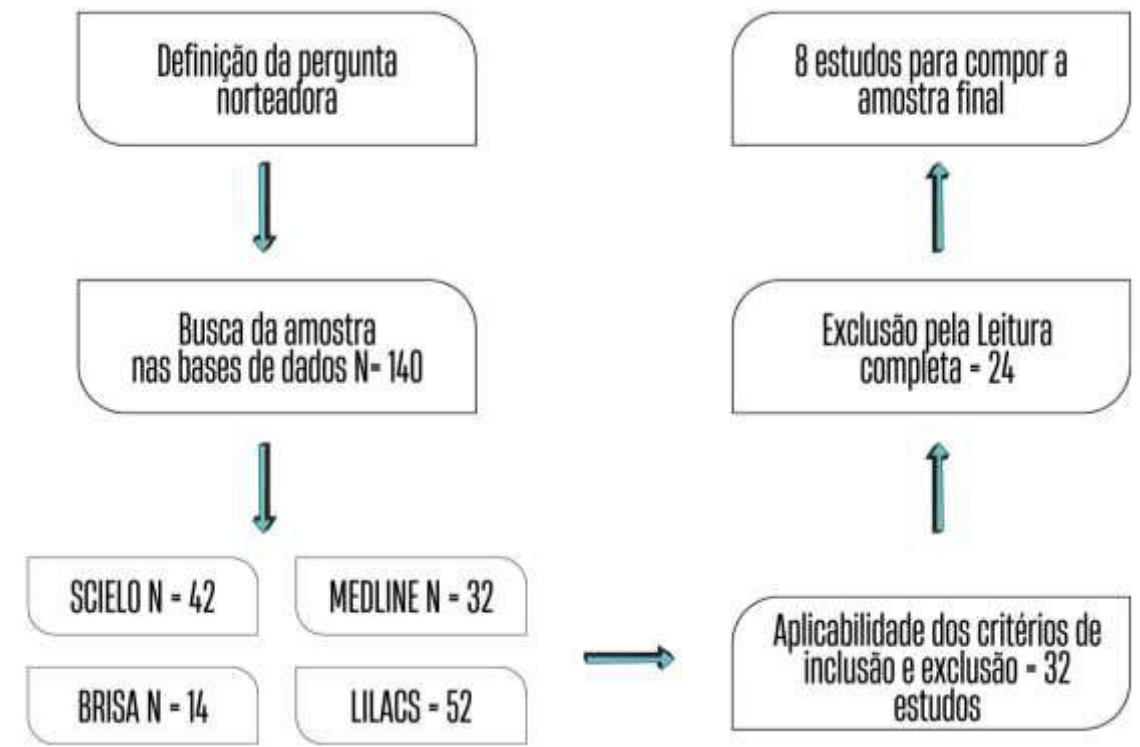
Definição da pergunta norteadora

Busca da amostra nas bases de dados N= 140

SCIELO N = 42

MEDLINE N = 32

BRISA N = 14

LILACS = 52

Aplicabilidade dos critérios de inclusão e exclusão = 32 estudos

Exclusão pela Leitura completa = 24

8 estudos para compor a amostra final